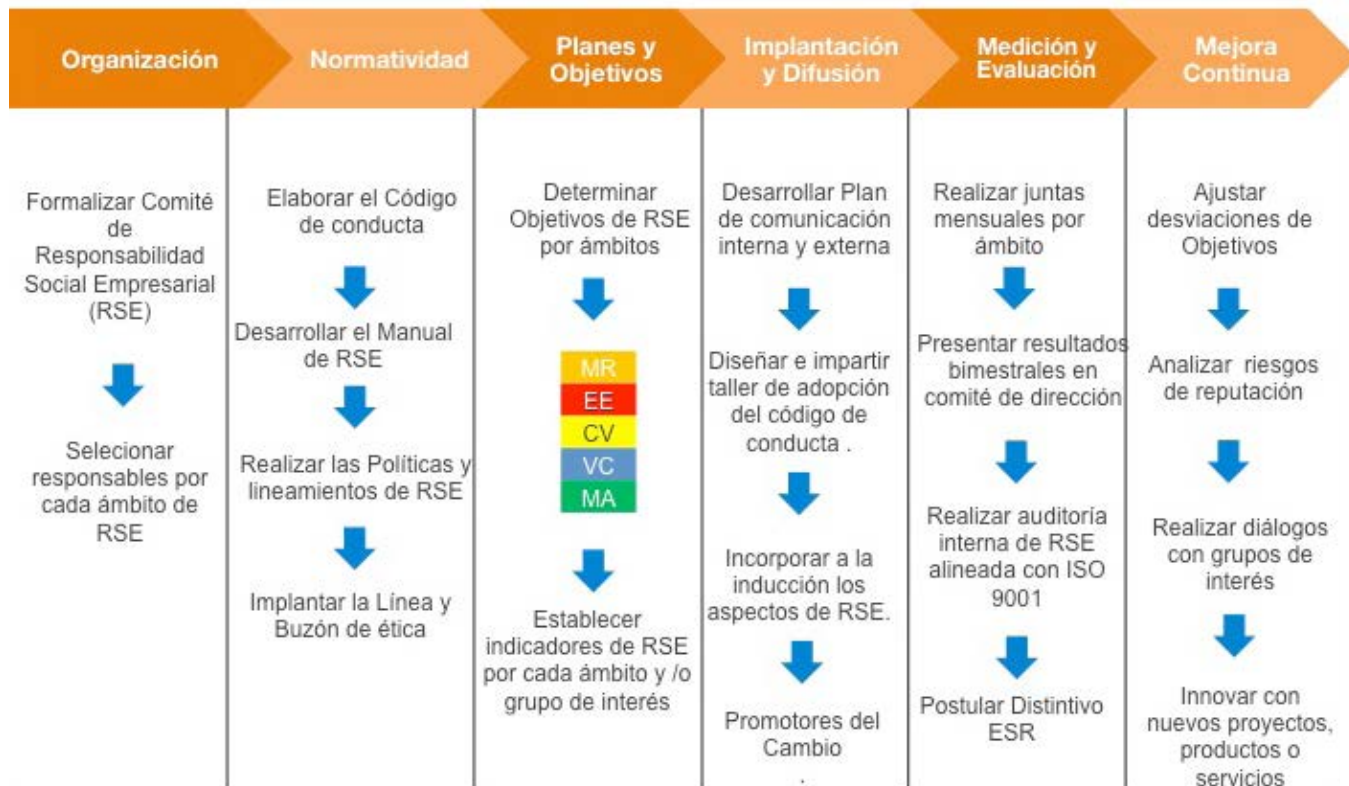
Organización

Normatividad

Planes y Objetivos

Implantación y Difusión

Medición y Evaluación

Mejora Continua

Formalizar Comité de Responsabilidad Social Empresarial (RSE)

Selecionar responsables por cada ámbito de RSE

Elaborar el Código de conducta

Desarrollar el Manual de RSE

Realizar las Políticas y lineamientos de RSE

Implantar la Línea y Buzón de ética

Determinar Objetivos de RSE por ámbitos

MR
EE
CV
VC
MA

Establecer indicadores de RSE por cada ámbito y /o grupo de interés

Desarrollar Plan de comunicación interna y externa

Diseñar e impartir taller de adopción del código de conducta .

Incorporar a la inducción los aspectos de RSE.

Promotores del Cambio
.

Realizar juntas mensuales por ámbito

Presentar resultados bimestrales en comité de dirección

Realizar auditoría interna de RSE alineada con ISO 9001

Postular Distintivo ESR

Ajustar desviaciones de Objetivos

Analizar riesgos de reputación

Realizar diálogos con grupos de interés

Innovar con nuevos proyectos, productos o servicios